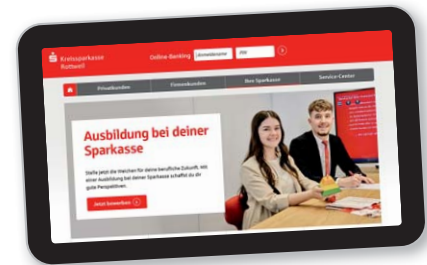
Kreissparkasse Rottweil

Online-Banking Anmeldename PIN

Privatkunden Firmenkunden Ihre Sparkasse Service-Center

Ausbildung bei deiner Sparkasse

Stelle jetzt die Weichen für deine berufliche Zukunft. Mit einer Ausbildung bei deiner Sparkasse schaffst du dir gute Perspektiven.

Jetzt bewerben